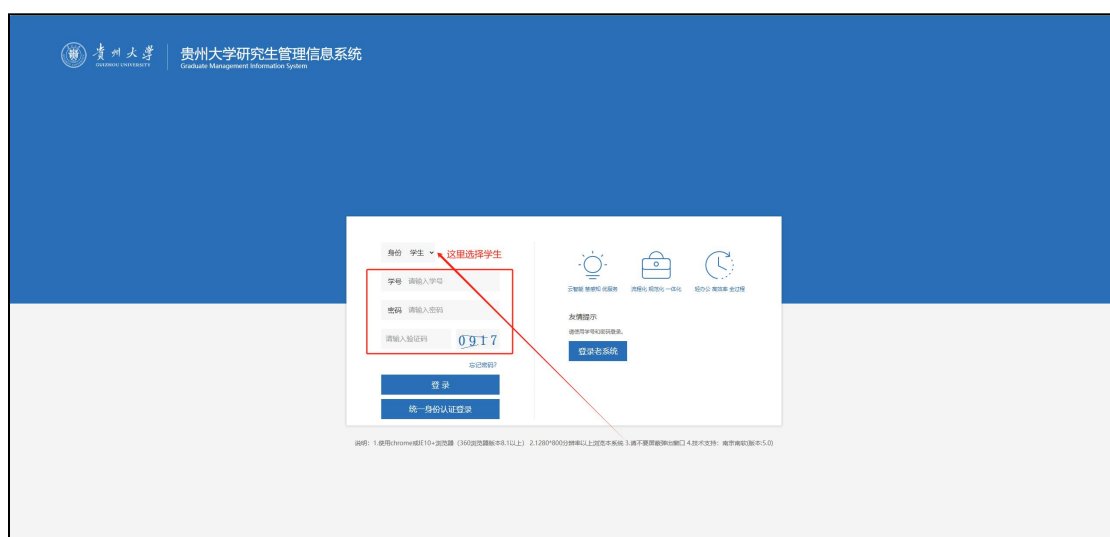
贵州大学
GUIZHOU UNIVERSITY

贵州大学研究生管理信息系统
Graduate Management Information System

身份 学生
这里选择学生

学号 请输入学号

密码 请输入密码

请输入验证码 0917

忘记密码?

登录

统一身份认证登录

云智能 数据和 优服务

流程化 规范化 一体化

轻办公 高效率 全过程

友情提示

请使用学号和密码登录。

登录老系统

说明：1.使用chrome或IE10+浏览器（360浏览器版本8.1以上） 2.1280*800分辨率以上浏览本系统 3.请不要屏蔽弹出窗口 4.技术支持：南京南软(版本:5.0)